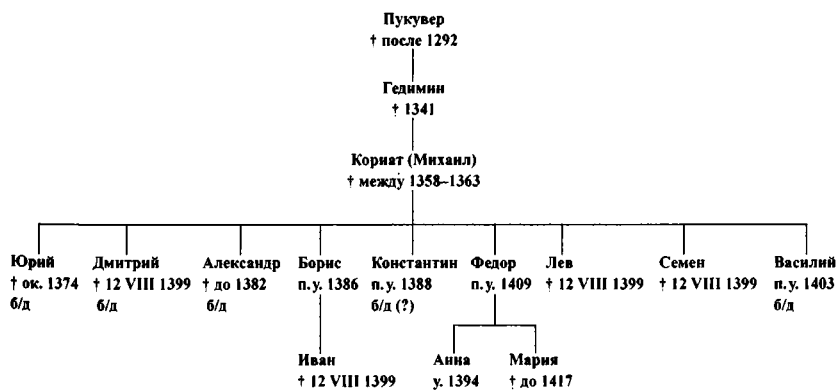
Пукувер
† после 1292

Гедимин
† 1341

Кориат (Михаил)
† между 1358–1363

Юрий
† ок. 1374
б/д

Дмитрий
† 12 VIII 1399
б/д

Александр
† до 1382
б/д

Борис
п. у. 1386

Константин
п. у. 1388
б/д (?)

Федор
п. у. 1409

Лев
† 12 VIII 1399

Семен
† 12 VIII 1399

Василий
п. у. 1403
б/д

Иван
† 12 VIII 1399

Анна
у. 1394

Мария
† до 1417